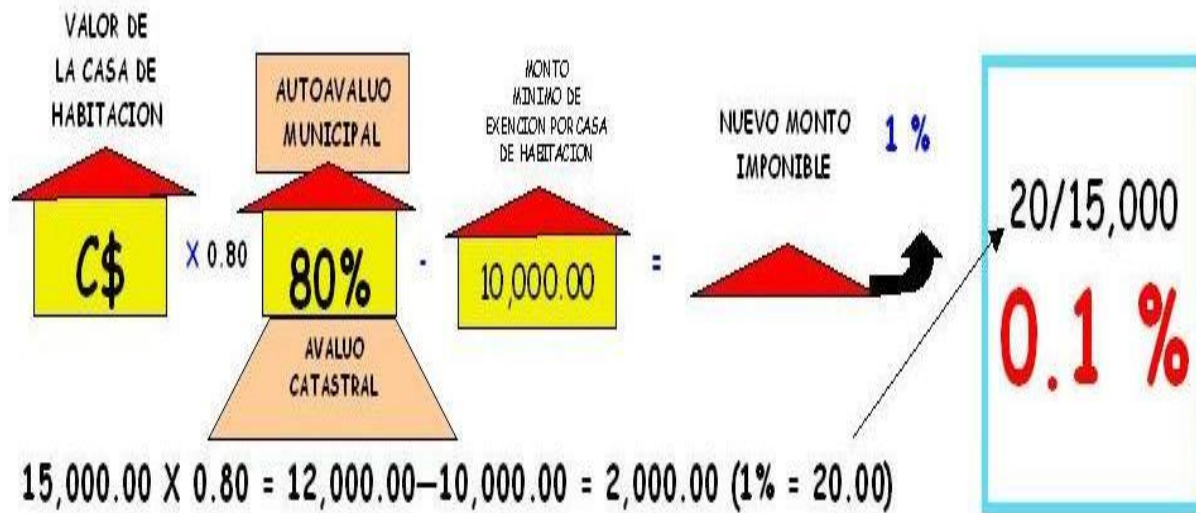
VALOR DE LA CASA DE HABITACION

C$

X 0.80

AUTOAVALUO MUNICIPAL

80%

AVALUO CATASTRAL

-

MONTO MINIMO DE EXENCION POR CASA DE HABITACION

10,000.00

=

NUEVO MONTO IMPONIBLE

1 %

20/15,000

0.1 %

15,000.00 X 0.80 = 12,000.00–10,000.00 = 2,000.00 (1% = 20.00)